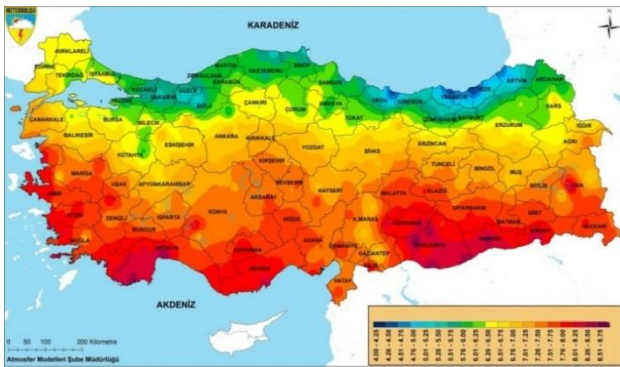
METEOROLOJİ

KARADENİZ

AKDENİZ

KIRKLARELİ
EDİRNE
TEKİRDAĞ
İSTANBUL
KOCAELİ
SAKARYA
DÜZCE
ZONGULDAK
BARTIN
KASTAMONU
KARABÜK
SİNOP
SAMSUN
BOLU
ÇANKIRI
ÇORUM
AMASYA
ORDU
GİRESUN
TRABZON
RİZE
ARTVİN
ARDAHAN
KARS
IĞDIR
ÇANAKKALE
BALIKESİR
BURSA
BİLECİK
YALOVA
ESKİŞEHİR
ANKARA
KIRIKKALE
TOKAT
GÜMÜŞHANE
BAYBURT
ERZURUM
AĞRI
KÜTAHYA
YOZGAT
SİVAS
ERZİNCAN
TUNCELİ
KIRŞEHİR
MANİSA
UŞAK
AFYONKARAHİSAR
NEVŞEHİR
KAYSERİ
BİNGÖL
MUŞ
VAN
BİTLİS
İZMİR
AYDIN
DENİZLİ
ISPARTA
KONYA
AKSARAY
NİĞDE
MALATYA
ELAZIĞ
DİYARBAKIR
BATMAN
SİİRT
HAKKARİ
ŞIRNAK
MUĞLA
BURDUR
ANTALYA
KARAMAN
ADANA
K.MARAŞ
ADIYAMAN
ŞANLIURFA
MARDİN
MERSİN
OSMANİYE
GAZİANTEP
KİLİS
HATAY

0 50 100 200 Kilometre

Atmosfer Modelleri Şube Müdürlüğü

4.00 - 4.50 | 4.26 - 4.50 | 4.51 - 4.75 | 4.76 - 5.00 | 5.01 - 5.25 | 5.26 - 5.50 | 5.51 - 5.75 | 5.76 - 6.00 | 6.01 - 6.25 | 6.26 - 6.50 | 6.51 - 6.75 | 6.76 - 7.00 | 7.01 - 7.25 | 7.26 - 7.50 | 7.51 - 7.75 | 7.76 - 8.00 | 8.01 - 8.25 | 8.26 - 8.50 | 8.51 - 8.75